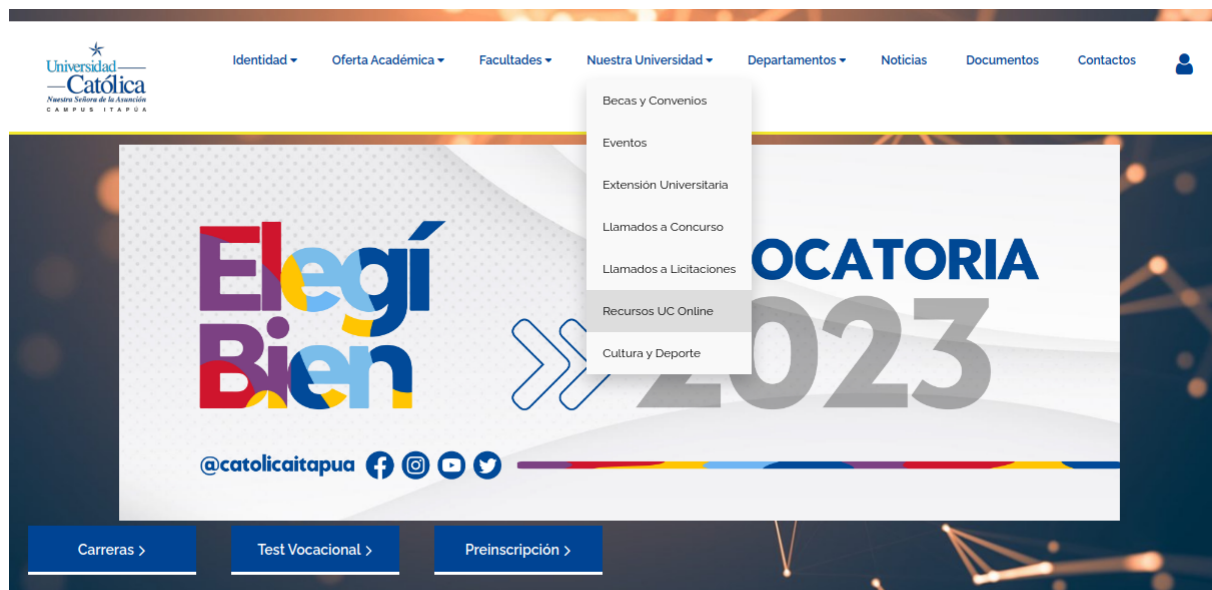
Universidad Católica
Nuestra Señora de la Asunción
CAMPUS ITAPÚA

Identidad
Oferta Académica
Facultades
Nuestra Universidad
Departamentos
Noticias
Documentos
Contactos

Becas y Convenios
Eventos
Extensión Universitaria
Llamados a Concurso
Llamados a Licitaciones
Recursos UC Online
Cultura y Deporte

Elegí Bien

OCATORIA
2023

@catolicaitapua

Carreras
Test Vocacional
Preinscripción